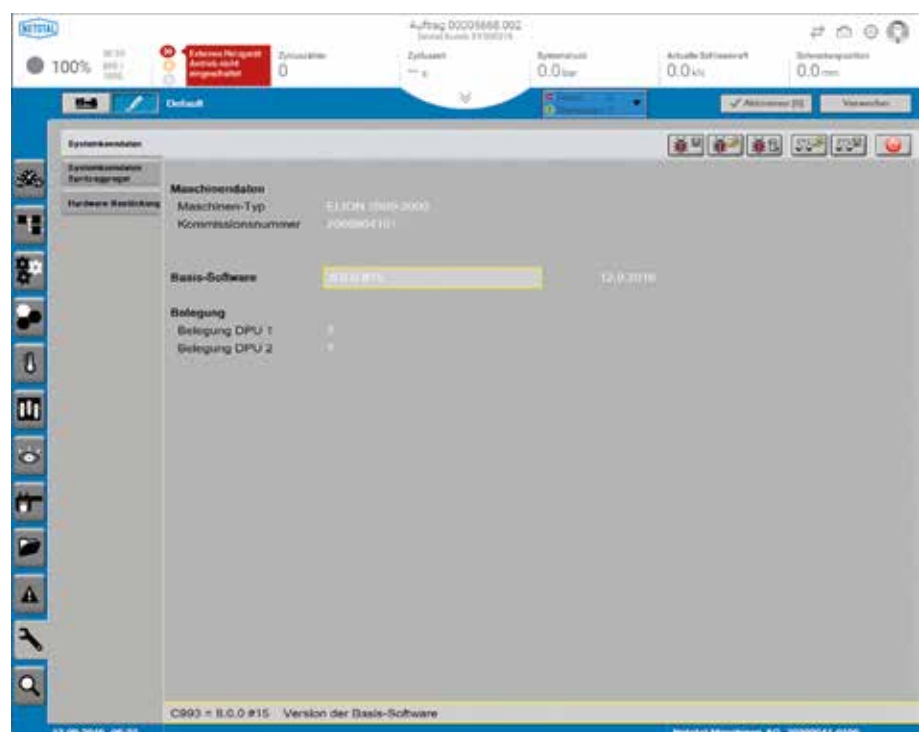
NETSTAL

Auftrag 00005668.002

100%

Externes Hilfsgerät Antrieb nicht eingeschaltet

Zykluszähler
0

Zykluszeit
--- s

Systemdruck
0.0 bar

Aktuelle Schliesskraft
0.0 kN

Schneckenposition
0.0 mm

Default

Aktivieren [0]

Verwerfen

Systemkenndaten

Systemkenndaten Spritzaggregat

Hardware Bestückung

Maschinendaten
Maschinen-Typ ELION 2800-2000
Kommissionsnummer 2000904101

Basis-Software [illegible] 12.0.2016

Belegung
Belegung DPU 1 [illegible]
Belegung DPU 2 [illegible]

C993 = 8.0.0 #15 Version der Basis-Software

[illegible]

Netstal Maschinen AG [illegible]